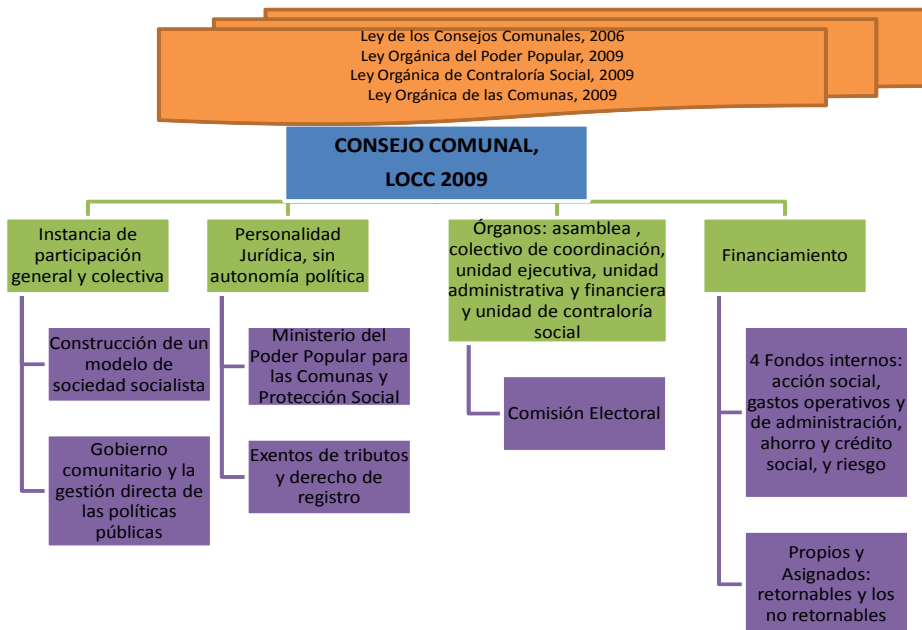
Ley de los Consejos Comunales, 2006
Ley Orgánica del Poder Popular, 2009
Ley Orgánica de Contraloría Social, 2009
Ley Orgánica de las Comunas, 2009

CONSEJO COMUNAL, LOCC 2009

Instancia de participación general y colectiva

Construcción de un modelo de sociedad socialista

Gobierno comunitario y la gestión directa de las políticas públicas

Personalidad Jurídica, sin autonomía política

Ministerio del Poder Popular para las Comunas y Protección Social

Exentos de tributos y derecho de registro

Órganos: asamblea , colectivo de coordinación, unidad ejecutiva, unidad administrativa y financiera y unidad de contraloría social

Comisión Electoral

Financiamiento

4 Fondos internos: acción social, gastos operativos y de administración, ahorro y crédito social, y riesgo

Propios y Asignados: retornables y los no retornables